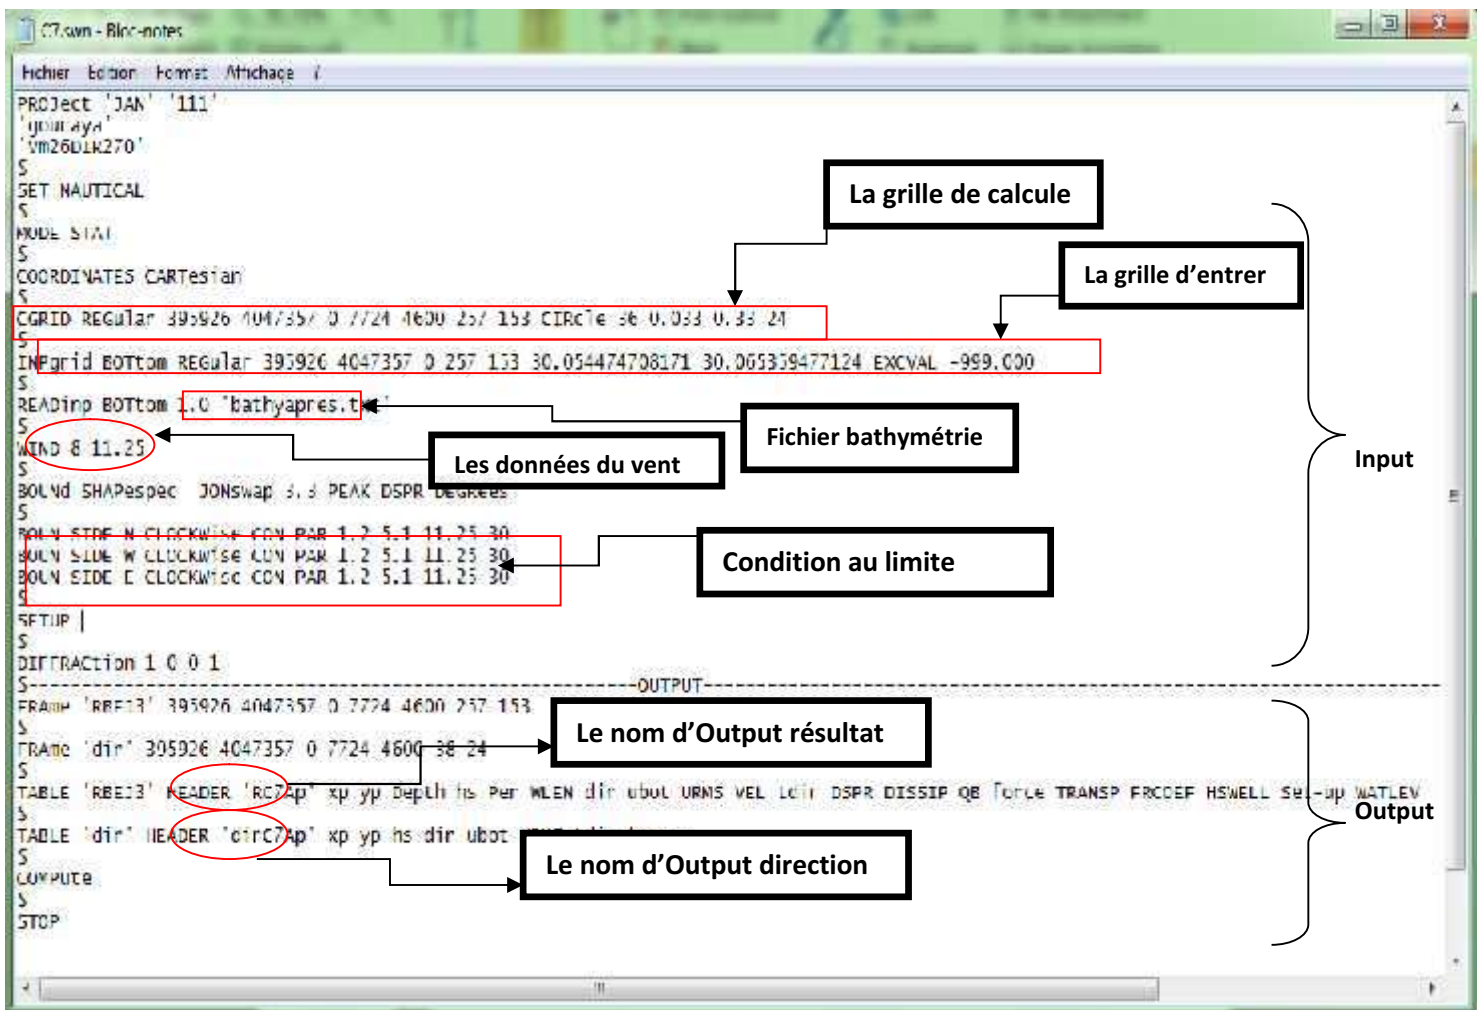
C7.swn - Bloc-notes

Fichier Edition Format Affichage ?

PROJect 'JAN' '111'
'gouraya'
'vm26D1R270'
$
SET NAUTICAL
$
MODE STAT
$
COORDINATES CARTesian
$
CGRID REGular 393926 4047357 0 7724 4600 257 153 CIRcle 36 0.033 0.33 24
$
INPgrid BOTtom REGular 393926 4047357 0 257 153 30.054474708171 30.065359477124 EXCVAL -999.000
$
READinp BOTtom 1.0 'bathyapres.txt'
$
WIND 8 11.25
$
BOUNd SHAPespec JONswap 3.3 PEAK DSPR DEGRees
$
BOUN SIDE N CLOCKWise CON PAR 1.2 5.1 11.25 30
BOUN SIDE W CLOCKWise CON PAR 1.2 5.1 11.25 30
BOUN SIDE E CLOCKWise CON PAR 1.2 5.1 11.25 30
$
SETUP
$
DIFFRACtion 1 0 0 1
$----------------------------------------OUTPUT----------------------------------------
FRAME 'RBE13' 393926 4047357 0 7724 4600 257 153
$
FRAME 'dir' 393926 4047357 0 7724 4600 38 24
$
TABLE 'RBE13' HEADER 'RC7Ap' xp yp Depth hs Per WLEN dir ubot URMS VEL Ldir DSPR DISSIP QB Force TRANSP FRCOEF HSWELL Set-up WATLEV
$
TABLE 'dir' HEADER 'dirC7Ap' xp yp hs dir ubot
$
COMPUTE
$
STOP

La grille de calcule
La grille d'entrer
Fichier bathymétrie
Les données du vent
Condition au limite
Input
Le nom d'Output résultat
Le nom d'Output direction
Output